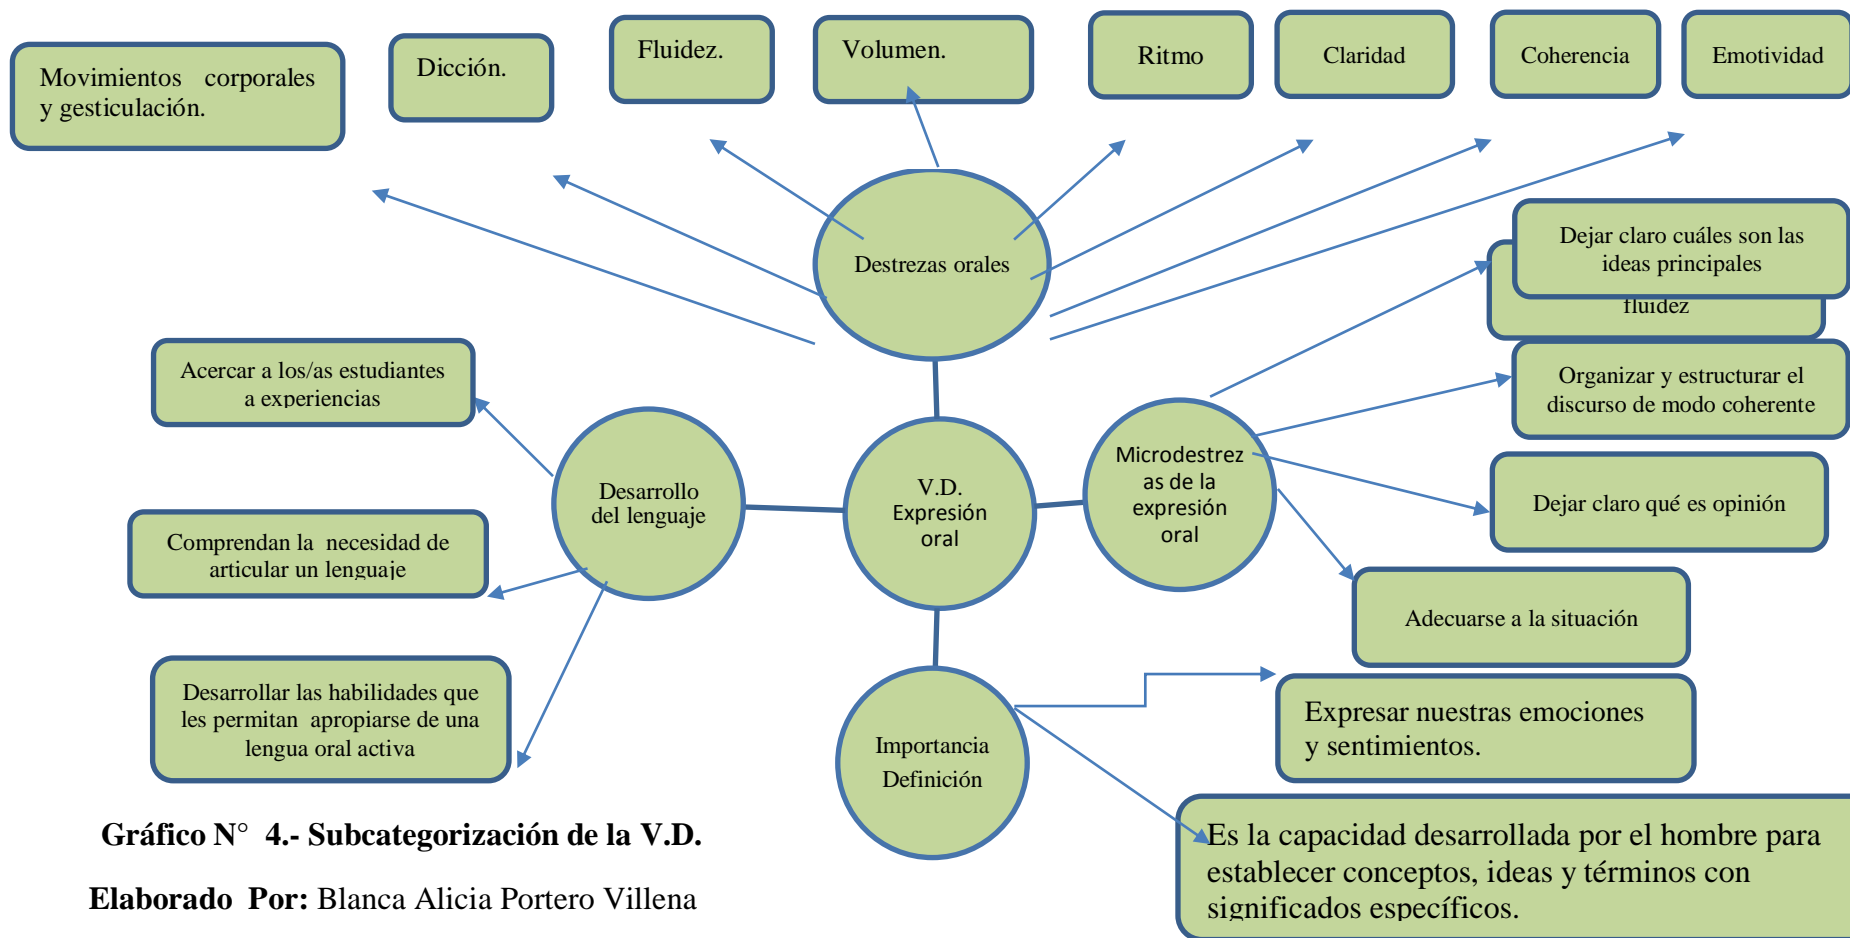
Movimientos corporales y gesticulación.

Dicción.

Fluidez.

Volumen.

Ritmo

Claridad

Coherencia

Emotividad

Destrezas orales

Dejar claro cuáles son las ideas principales

fluidez

Acercar a los/as estudiantes a experiencias

Organizar y estructurar el discurso de modo coherente

Desarrollo del lenguaje

V.D. Expresión oral

Microdestrezas de la expresión oral

Dejar claro qué es opinión

Comprendan la necesidad de articular un lenguaje

Adecuarse a la situación

Desarrollar las habilidades que les permitan apropiarse de una lengua oral activa

Importancia Definición

Expresar nuestras emociones y sentimientos.

Gráfico N° 4.- Subcategorización de la V.D.

Elaborado Por: Blanca Alicia Portero Villena

Es la capacidad desarrollada por el hombre para establecer conceptos, ideas y términos con significados específicos.